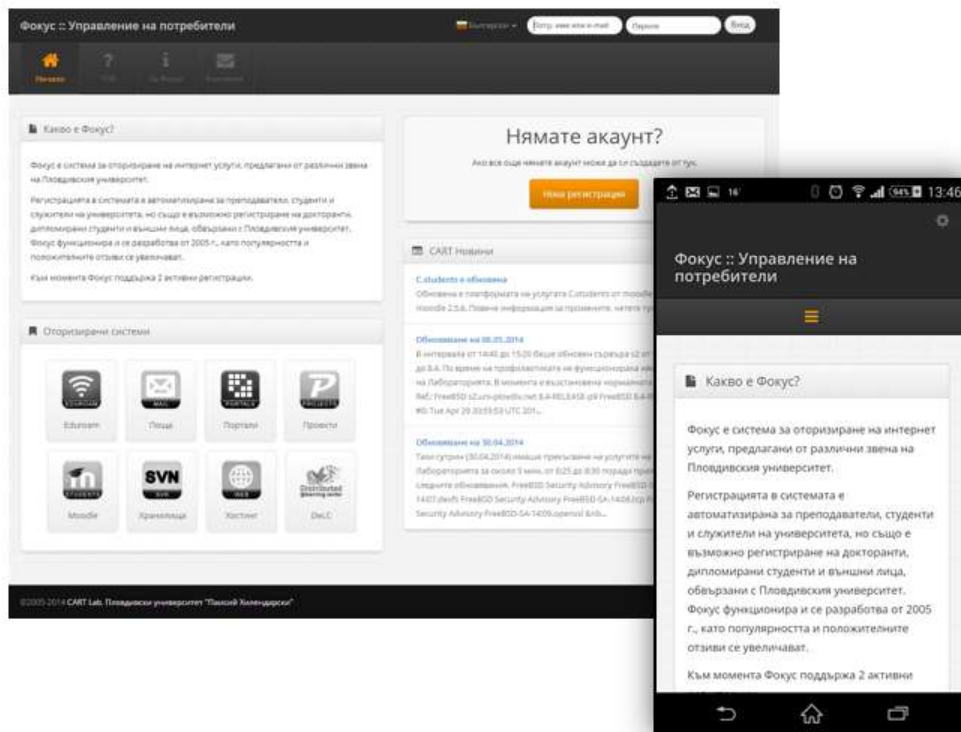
Фокус :: Управление на потребители

Български

Потр. име или e-mail

Парола

Вход

Начало

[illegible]

За Фокус

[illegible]

Какво е Фокус?

Фокус е система за оторизиране на интернет услуги, предлагани от различни звена на Пловдивския университет.

Регистрацията в системата е автоматизирана за преподаватели, студенти и служители на университета, но също е възможно регистриране на докторанти, дипломирани студенти и външни лица, обвързани с Пловдивския университет. Фокус функционира и се разработва от 2005 г., като популярността и положителните отзиви се увеличават.

Към момента Фокус поддържа 2 активни регистрации.

Нямате акаунт?

Ако все още нямате акаунт може да си създадете от тук.

Нова регистрация

CART Новини

C.students и обновена

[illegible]

Обновление на 08.05.2014

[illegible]

Обновление на 30.04.2014

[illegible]

Оторизирани системи

EDUROAM

Eduroam

MAIL

Поща

PORTALS

Портали

PROJECTS

Проекти

STUDENTS

Moodle

SVN

SVN

Хранилища

WEB

Хостинг

Distributed eLearning center

DeLC

©2005-2014 CART Lab, Пловдивски университет "Паисий Хилендарски"

16°

94%

13:46

Фокус :: Управление на потребители

Какво е Фокус?

Фокус е система за оторизиране на интернет услуги, предлагани от различни звена на Пловдивския университет.

Регистрацията в системата е автоматизирана за преподаватели, студенти и служители на университета, но също е възможно регистриране на докторанти, дипломирани студенти и външни лица, обвързани с Пловдивския университет. Фокус функционира и се разработва от 2005 г., като популярността и положителните отзиви се увеличават.

Към момента Фокус поддържа 2 активни